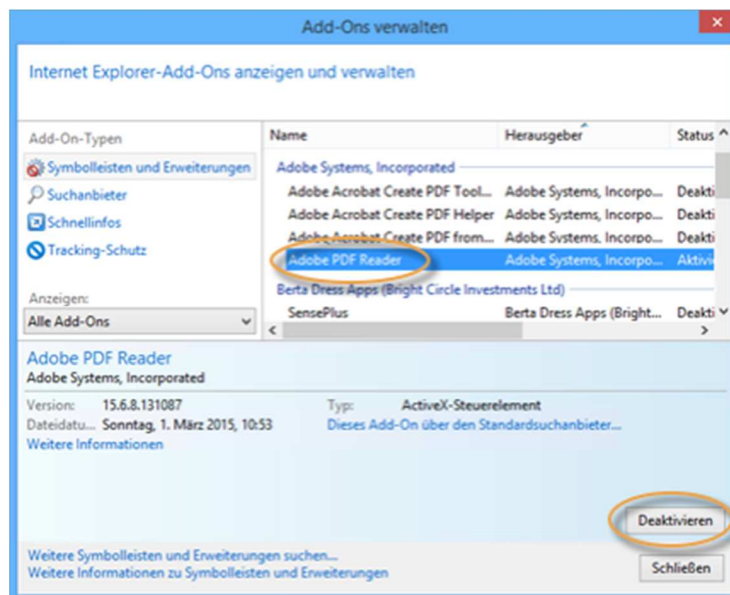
Add-Ons verwalten

Internet Explorer-Add-Ons anzeigen und verwalten

Add-On-Typen
Symbolleisten und Erweiterungen
Suchanbieter
Schnellinfos
Tracking-Schutz

Anzeigen:
Alle Add-Ons

| Name | Herausgeber | Status |
|---|---|---|
| Adobe Systems, Incorporated | | |
| Adobe Acrobat Create PDF Tool... | Adobe Systems, Incorpo... | Deakti |
| Adobe Acrobat Create PDF Helper | Adobe Systems, Incorpo... | Deakti |
| Adobe Acrobat Create PDF from... | Adobe Systems, Incorpo... | Deakti |
| Adobe PDF Reader | Adobe Systems, Incorpo... | Aktiv |
| Berta Dress Apps (Bright Circle Investments Ltd) | | |
| SensePlus | Berta Dress Apps (Bright... | Deakti |

Adobe PDF Reader
Adobe Systems, Incorporated

Version: 15.6.8.131087
Dateidatu... Sonntag, 1. März 2015, 10:53
Weitere Informationen

Typ: ActiveX-Steuerelement
Dieses Add-On über den Standardsuchanbieter...

Deaktivieren

Weitere Symbolleisten und Erweiterungen suchen...
Weitere Informationen zu Symbolleisten und Erweiterungen

Schließen